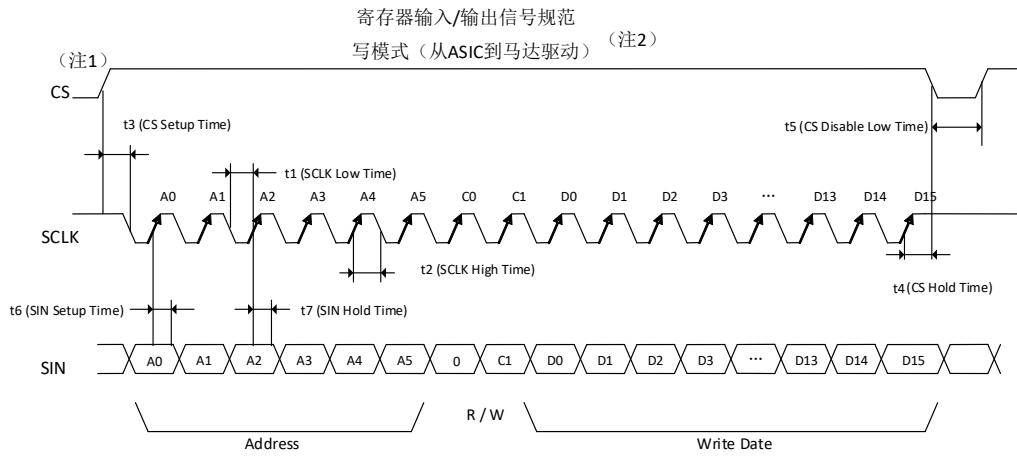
寄存器输入/输出信号规范

写模式（从ASIC到马达驱动）（注2）

（注1）

CS

t3 (CS Setup Time)

t5 (CS Disable Low Time)

t1 (SCLK Low Time)

A0 A1 A2 A3 A4 A5 C0 C1 D0 D1 D2 D3 ··· D13 D14 D15

SCLK

t2 (SCLK High Time)

t4 (CS Hold Time)

t6 (SIN Setup Time)

t7 (SIN Hold Time)

SIN

A0 A1 A2 A3 A4 A5 0 C1 D0 D1 D2 D3 ··· D13 D14 D15

R / W

Address

Write Date